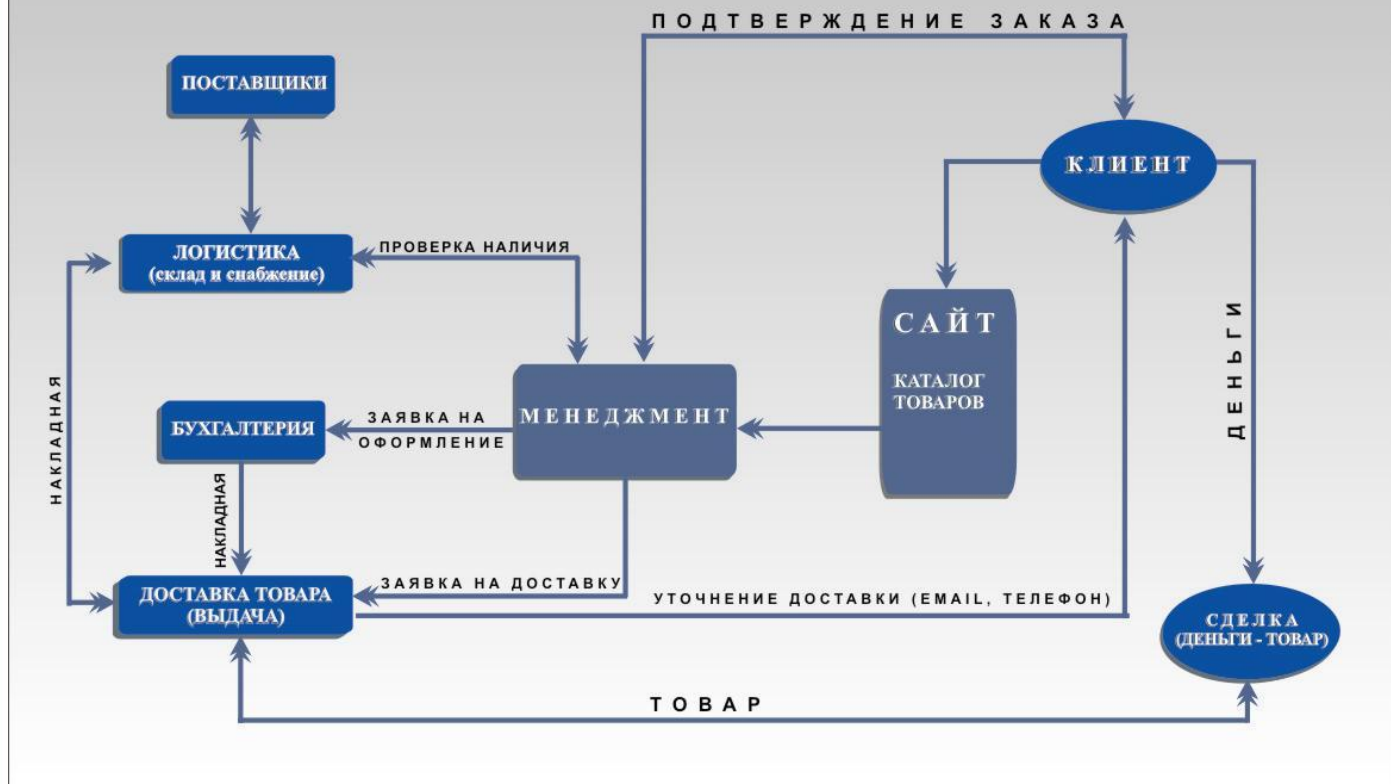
ПОДТВЕРЖДЕНИЕ ЗАКАЗА

ПОСТАВЩИКИ

КЛИЕНТ

ЛОГИСТИКА (склад и снабжение)

ПРОВЕРКА НАЛИЧИЯ

САЙТ

КАТАЛОГ ТОВАРОВ

ДЕНЬГИ

НАКЛАДНАЯ

БУХГАЛТЕРИЯ

ЗАЯВКА НА ОФОРМЛЕНИЕ

МЕНЕДЖМЕНТ

НАКЛАДНАЯ

ДОСТАВКА ТОВАРА (ВЫДАЧА)

ЗАЯВКА НА ДОСТАВКУ

УТОЧНЕНИЕ ДОСТАВКИ (EMAIL, ТЕЛЕФОН)

СДЕЛКА (ДЕНЬГИ - ТОВАР)

ТОВАР